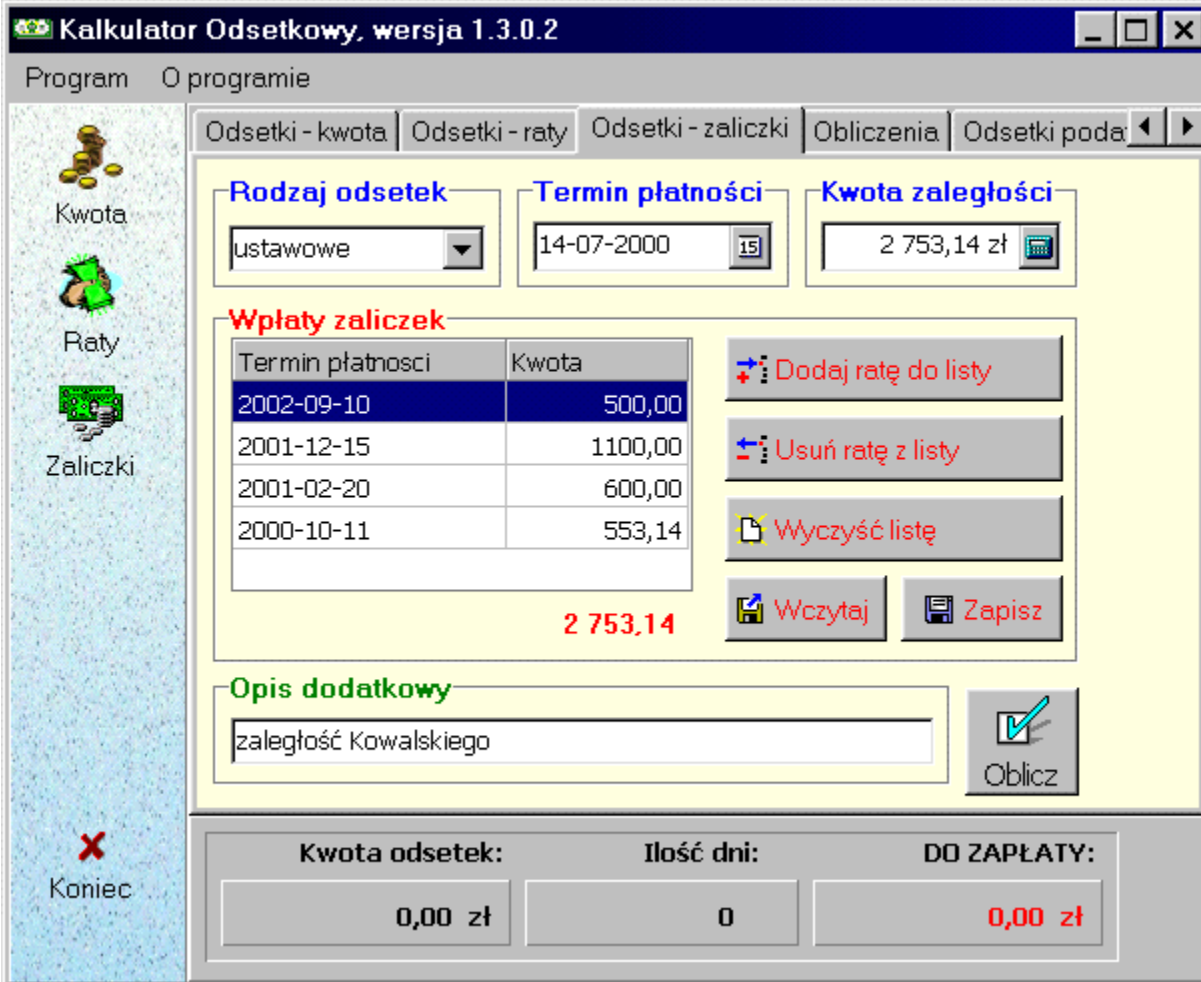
Kalkulator Odsetkowy, wersja 1.3.0.2

Program O programie

Kwota

Raty

Zaliczki

Koniec

Odsetki - kwota | Odsetki - raty | Odsetki - zaliczki | Obliczenia | Odsetki poda

Rodzaj odsetek
ustawowe

Termin płatności
14-07-2000

Kwota zaległości
2 753,14 zł

Wpłaty zaliczek

| Termin płatnosci | Kwota |
|---|---|
| 2002-09-10 | 500,00 |
| 2001-12-15 | 1100,00 |
| 2001-02-20 | 600,00 |
| 2000-10-11 | 553,14 |

2 753,14

Dodaj ratę do listy

Usuń ratę z listy

Wyczyść listę

Wczytaj

Zapisz

Opis dodatkowy
zaległość Kowalskiego

Oblicz

Kwota odsetek:
0,00 zł

Ilość dni:
0

DO ZAPŁATY:
0,00 zł